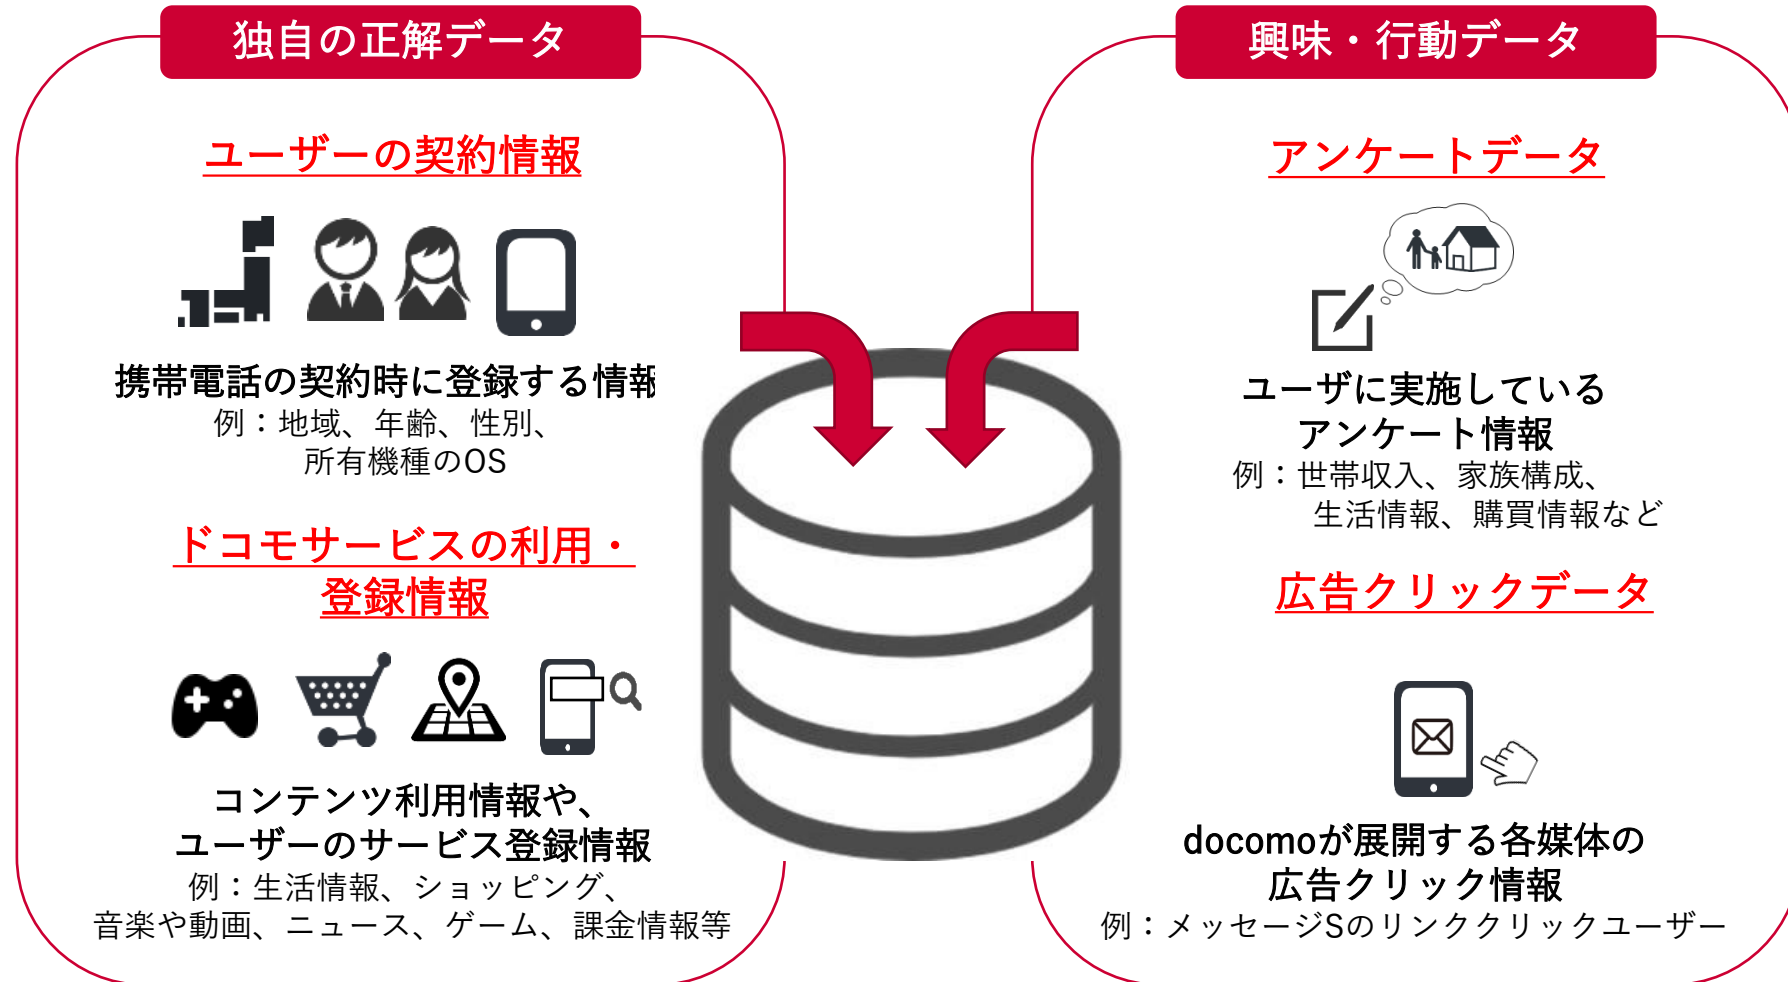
独自の正解データ

ユーザーの契約情報

携帯電話の契約時に登録する情報
例：地域、年齢、性別、
所有機種のOS

ドコモサービスの利用・
登録情報

コンテンツ利用情報や、
ユーザーのサービス登録情報
例：生活情報、ショッピング、
音楽や動画、ニュース、ゲーム、課金情報等

興味・行動データ

アンケートデータ

ユーザに実施している
アンケート情報
例：世帯収入、家族構成、
生活情報、購買情報など

広告クリックデータ

docomoが展開する各媒体の
広告クリック情報
例：メッセージSのリンククリックユーザー